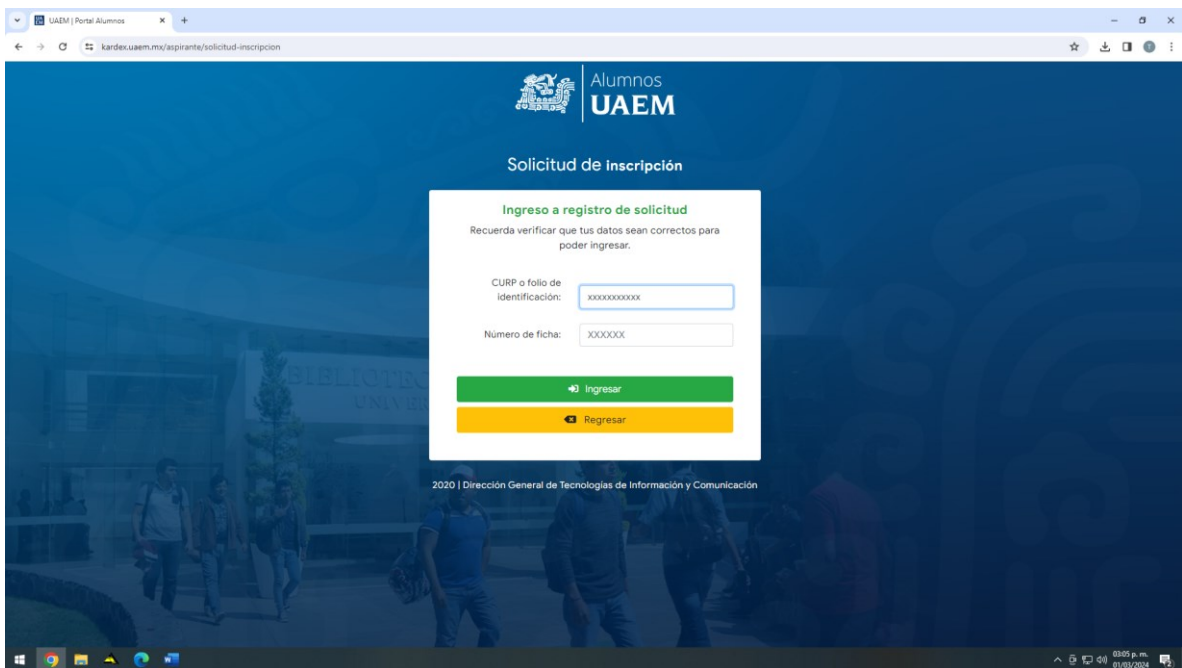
UAEM | Portal Alumnos

kardex.uaem.mx/aspirante/solicitud-inscripcion

Alumnos
UAEM

Solicitud de inscripción

Ingreso a registro de solicitud
Recuerda verificar que tus datos sean correctos para poder ingresar.

CURP o folio de identificación: xxxxxxxxxxx

Número de ficha: XXXXXX

Ingresar

Regresar

BIBLIOTE
UNIVER

2020 | Dirección General de Tecnologías de Información y Comunicación

03:05 p. m.
01/03/2024